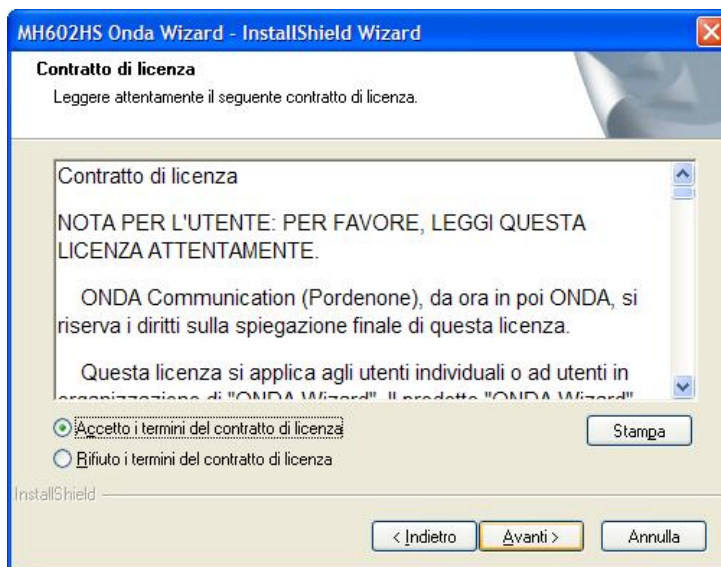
MH602HS Onda Wizard - InstallShield Wizard

Contratto di licenza

Leggere attentamente il seguente contratto di licenza.

Contratto di licenza

NOTA PER L'UTENTE: PER FAVORE, LEGGI QUESTA LICENZA ATTENTAMENTE.

ONDA Communication (Pordenone), da ora in poi ONDA, si riserva i diritti sulla spiegazione finale di questa licenza.

Questa licenza si applica agli utenti individuali o ad utenti in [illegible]

Accetto i termini del contratto di licenza

Rifiuto i termini del contratto di licenza

Stampa

InstallShield

< Indietro

Avanti >

Annulla